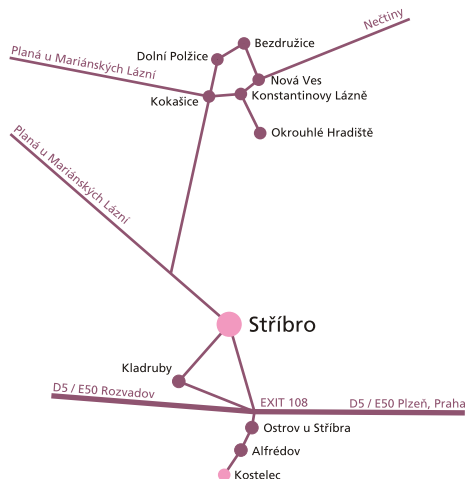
Nečtiny
Bezdružice
Dolní Polžice
Planá u Mariánských Lázní
Nová Ves
Kokašice
Konstantinovy Lázně
Okrouhlé Hradiště
Planá u Mariánských Lázní
Stříbro
Kladruby
D5 / E50 Rozvadov
EXIT 108
D5 / E50 Plzeň, Praha
Ostrov u Stříbra
Alfrédov
Kostelec